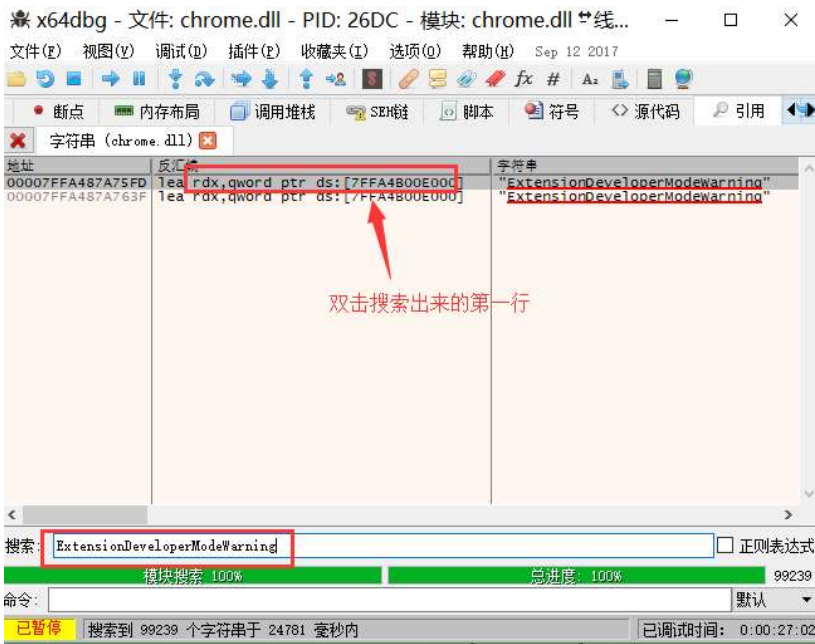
x64dbg - 文件: chrome.dll - PID: 26DC - 模块: chrome.dll 线...

文件(F) 视图(V) 调试(D) 插件(P) 收藏夹(I) 选项(O) 帮助(H) Sep 12 2017

断点 内存布局 调用堆栈 SEH链 脚本 符号 源代码 引用

字符串 (chrome.dll)

| 地址 | 反汇编 | 字符串 |
|---|---|---|
| 00007FFA487A75FD | lea rdx,qword ptr ds:[7FFA4B00E000] | "ExtensionDeveloperModeWarning" |
| 00007FFA487A763F | lea rdx,qword ptr ds:[7FFA4B00E000] | "ExtensionDeveloperModeWarning" |

双击搜索出来的第一行

搜索: ExtensionDeveloperModeWarning

正则表达式

模块搜索 100%

总进度: 100%

99239

命令:

默认

已暂停 搜索到 99239 个字符串于 24781 毫秒内

已调试时间: 0:00:27:02